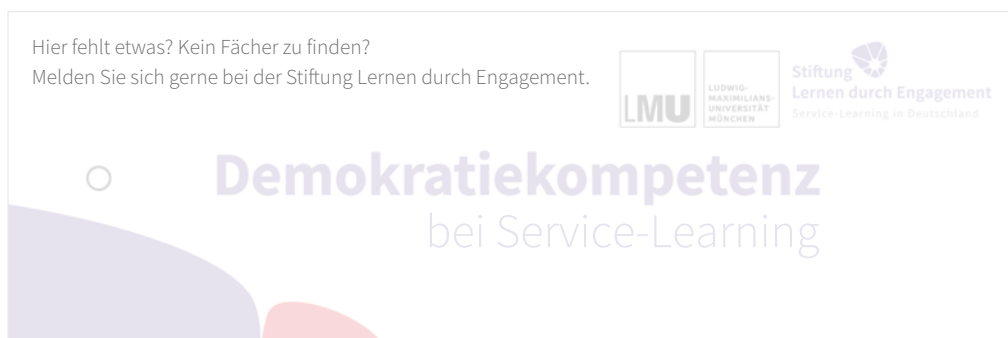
Hier fehlt etwas? Kein Fächer zu finden?
Melden Sie sich gerne bei der Stiftung Lernen durch Engagement.

LMU LUDWIG-MAXIMILIANS-UNIVERSITÄT MÜNCHEN

Stiftung Lernen durch Engagement
Service-Learning in Deutschland

Demokratiekompetenz
bei Service-Learning